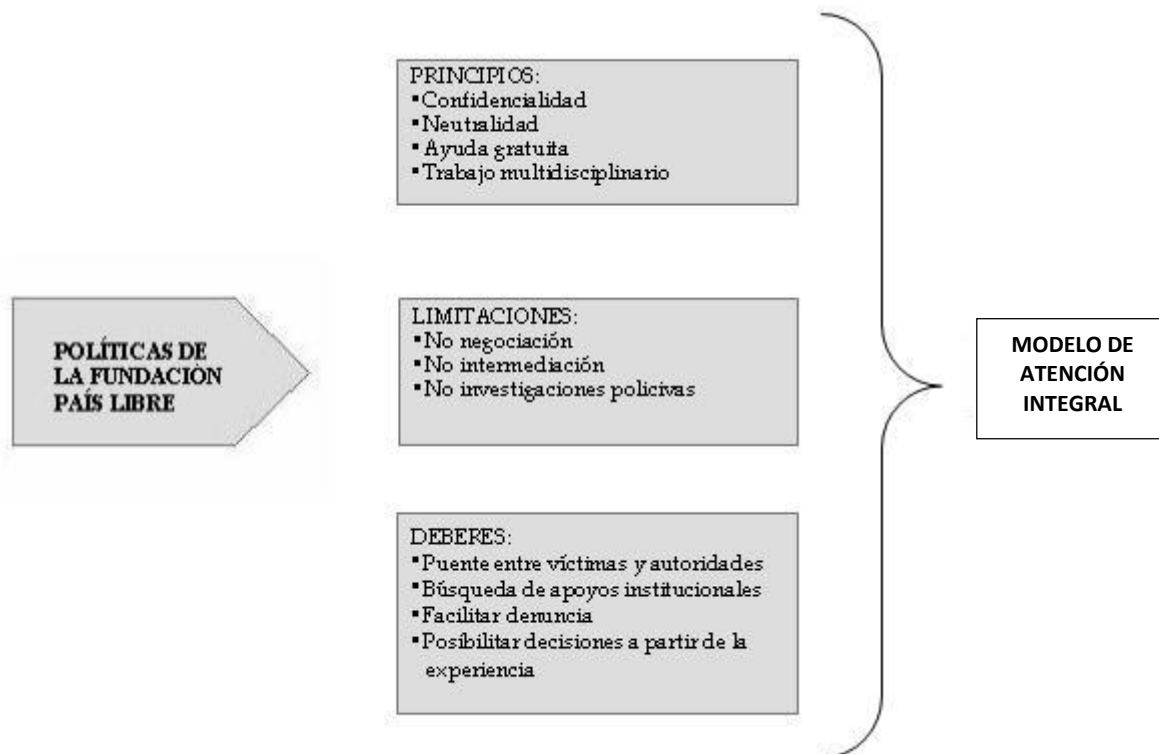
POLÍTICAS DE LA FUNDACIÓN PAÍS LIBRE

PRINCIPIOS:
▪Confidencialidad
▪Neutralidad
▪Ayuda gratuita
▪Trabajo multidisciplinario

LIMITACIONES:
▪No negociación
▪No intermediación
▪No investigaciones policivas

DEBERES:
▪Puente entre víctimas y autoridades
▪Búsqueda de apoyos institucionales
▪Facilitar denuncia
▪Posibilitar decisiones a partir de la experiencia

MODELO DE ATENCIÓN INTEGRAL